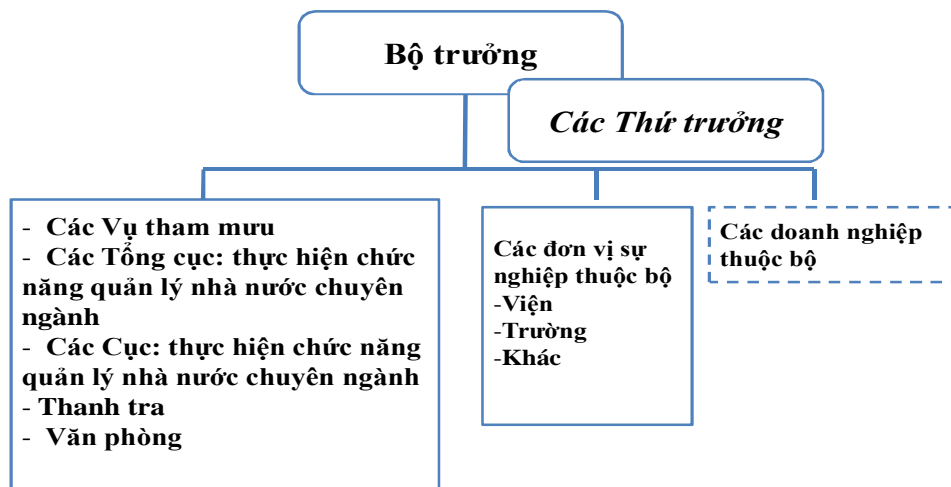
Bộ trưởng

Các Thứ trưởng

- Các Vụ tham mưu
- Các Tổng cục: thực hiện chức năng quản lý nhà nước chuyên ngành
- Các Cục: thực hiện chức năng quản lý nhà nước chuyên ngành
- Thanh tra
- Văn phòng

Các đơn vị sự nghiệp thuộc bộ
-Viện
-Trường
-Khác

Các doanh nghiệp thuộc bộ